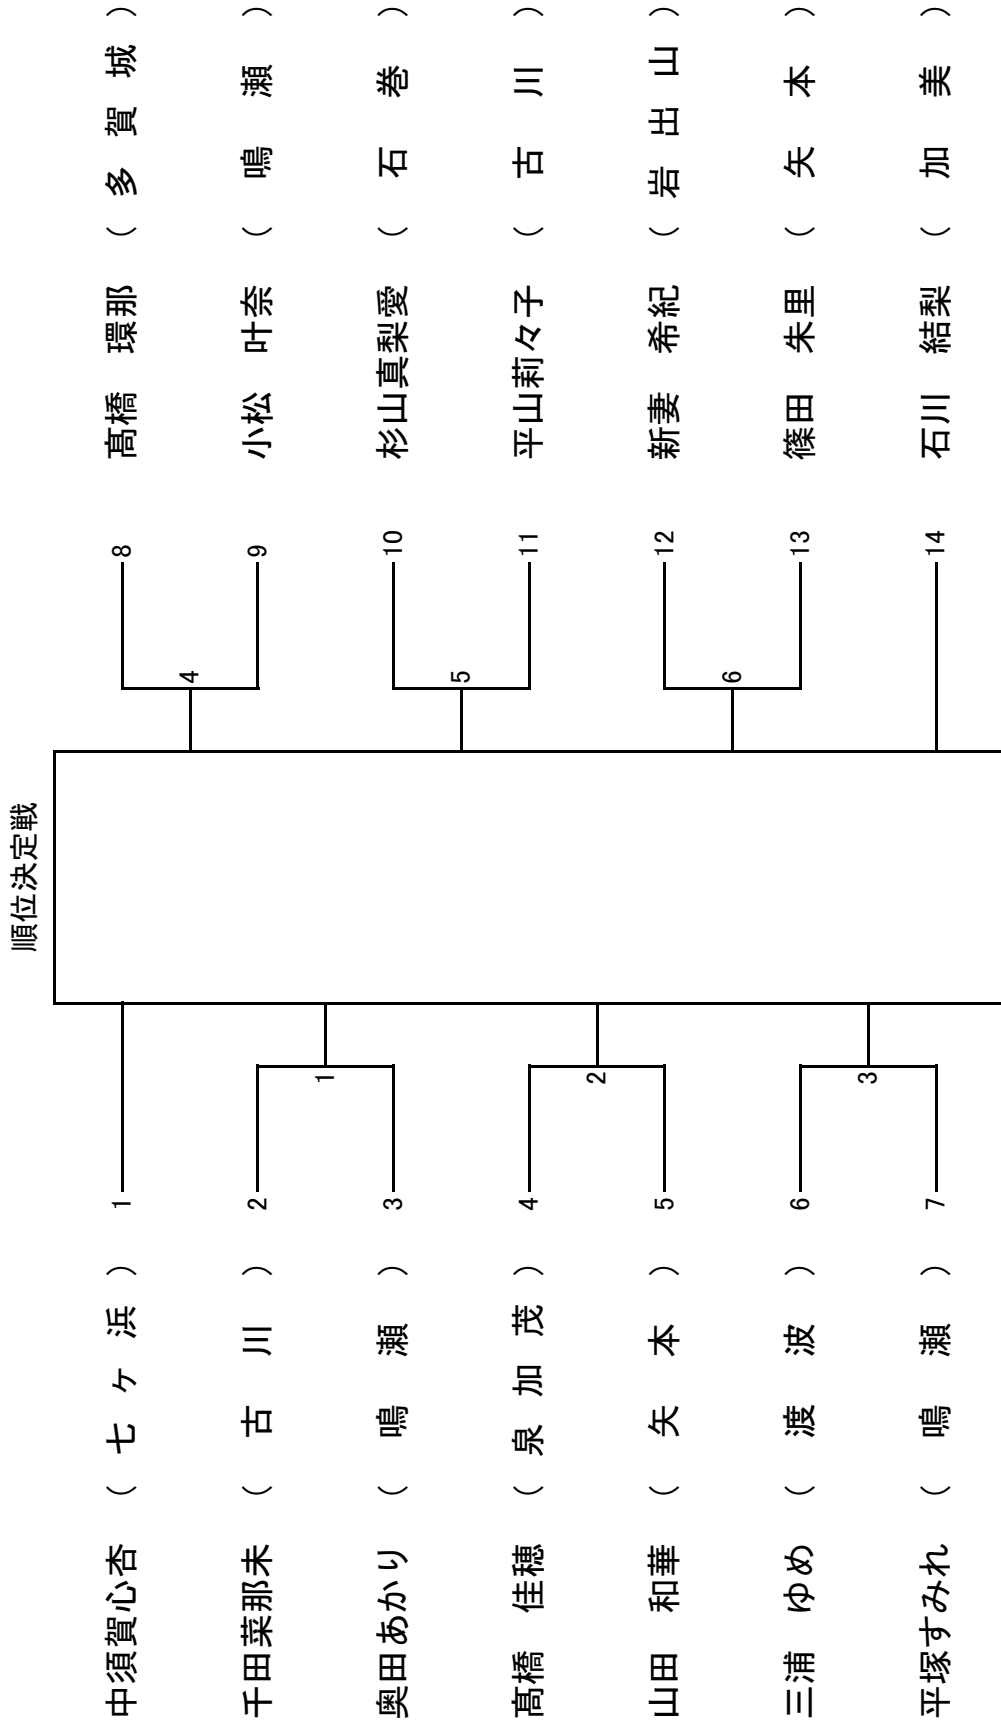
順位決定戦

中須賀心杏（七ヶ浜）1
千田菜那未（古川）2
奥田あかり（鳴瀬）3
髙橋　佳穂（泉加茂）4
山田　和華（矢本）5
三浦　ゆめ（渡波）6
平塚すみれ（鳴瀬）7

1
2
3

髙橋　環那（多賀城）8
小松　叶奈（鳴瀬）9
杉山真梨愛（石巻）10
平山莉々子（古川）11
新妻　希紀（岩出山）12
篠田　朱里（矢本）13
石川　結梨（加美）14

4
5
6